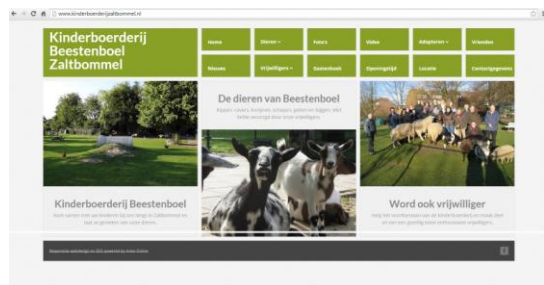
www.kinderboerderijzaltbommel.nl

Kinderboerderij Beestenboel Zaltbommel

Home
Dieren
Foto's
Video
Adopteren
Vrienden
Nieuws
Vrijwilligers
Gastenboek
Openingstijd
Locatie
Contactgegevens

De dieren van Beestenboel
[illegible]

Kinderboerderij Beestenboel
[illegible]

Word ook vrijwilliger
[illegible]

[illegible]